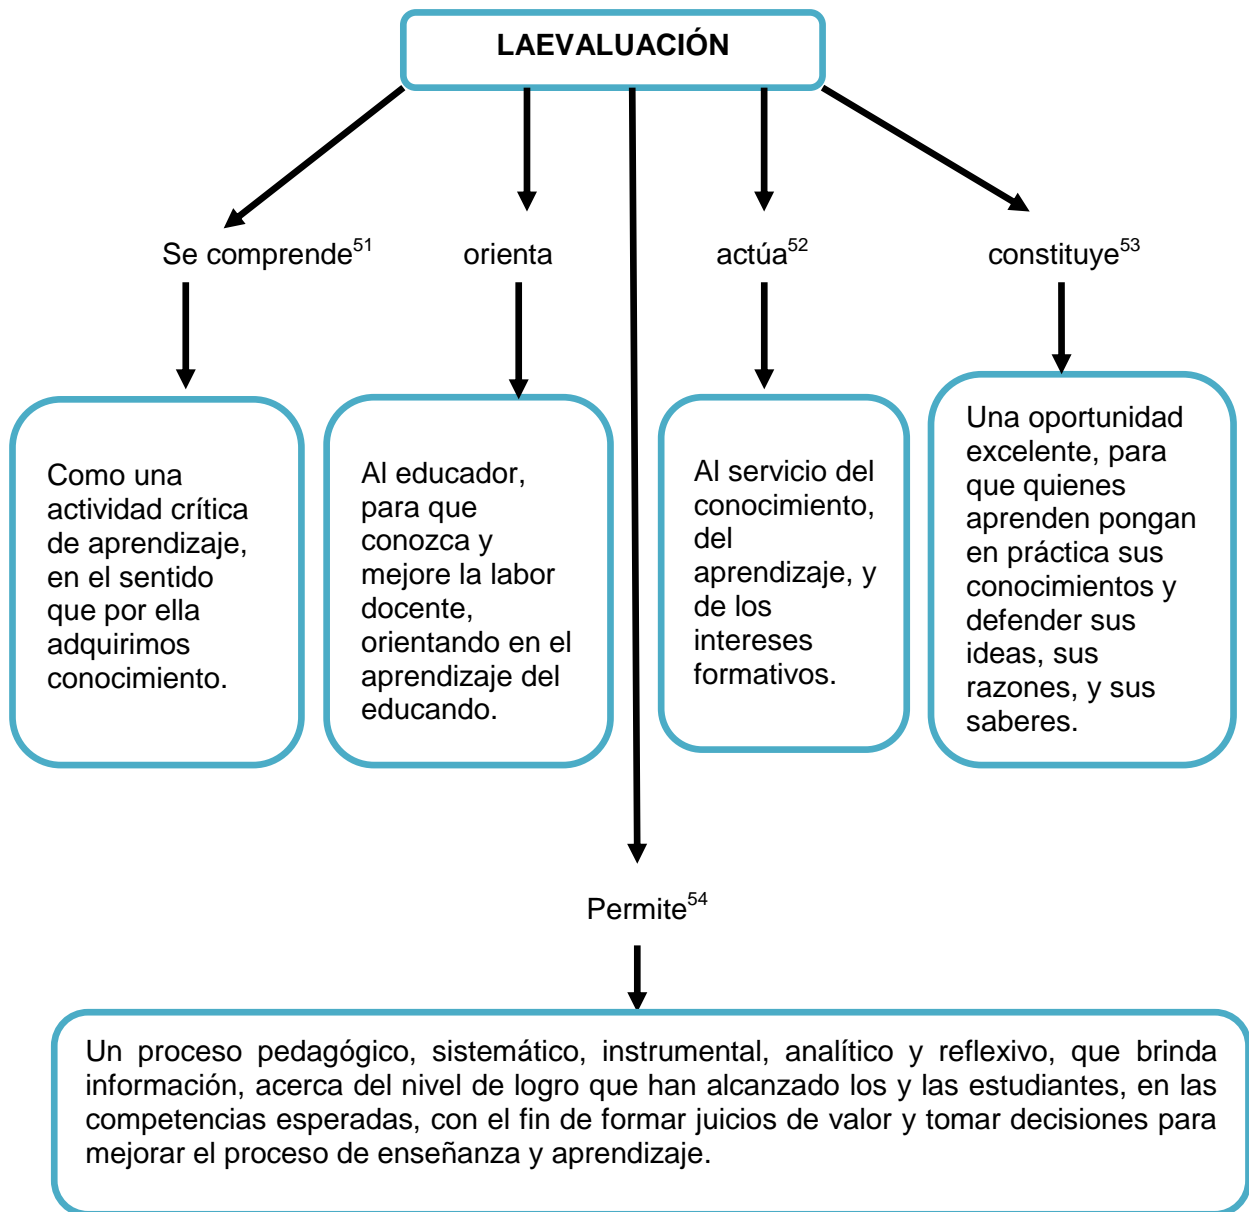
LAEVALUACIÓN

Se comprende$^{51}$

Como una actividad crítica de aprendizaje, en el sentido que por ella adquirimos conocimiento.

orienta

Al educador, para que conozca y mejore la labor docente, orientando en el aprendizaje del educando.

actúa$^{52}$

Al servicio del conocimiento, del aprendizaje, y de los intereses formativos.

constituye$^{53}$

Una oportunidad excelente, para que quienes aprenden pongan en práctica sus conocimientos y defender sus ideas, sus razones, y sus saberes.

Permite$^{54}$

Un proceso pedagógico, sistemático, instrumental, analítico y reflexivo, que brinda información, acerca del nivel de logro que han alcanzado los y las estudiantes, en las competencias esperadas, con el fin de formar juicios de valor y tomar decisiones para mejorar el proceso de enseñanza y aprendizaje.